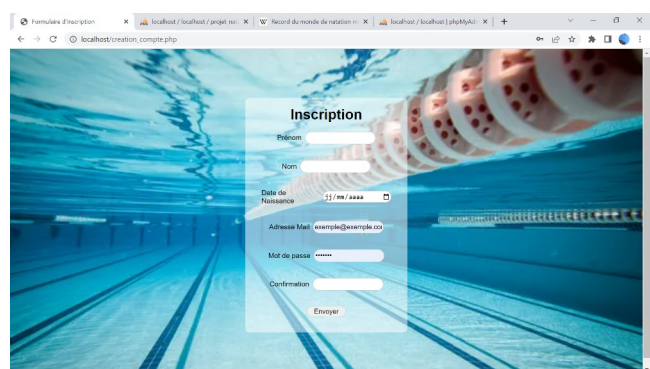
Formulaire d'inscription ×
localhost / localhost / projet nat ×
Record du monde de natation m ×
localhost / localhost | phpMyAd ×
+
localhost/creation_compte.php

Inscription

Prénom

Nom

Date de Naissance jj/mm/aaaa

Adresse Mail exemple@exemple.co

Mot de passe •••••••

Confirmation

Envoyer